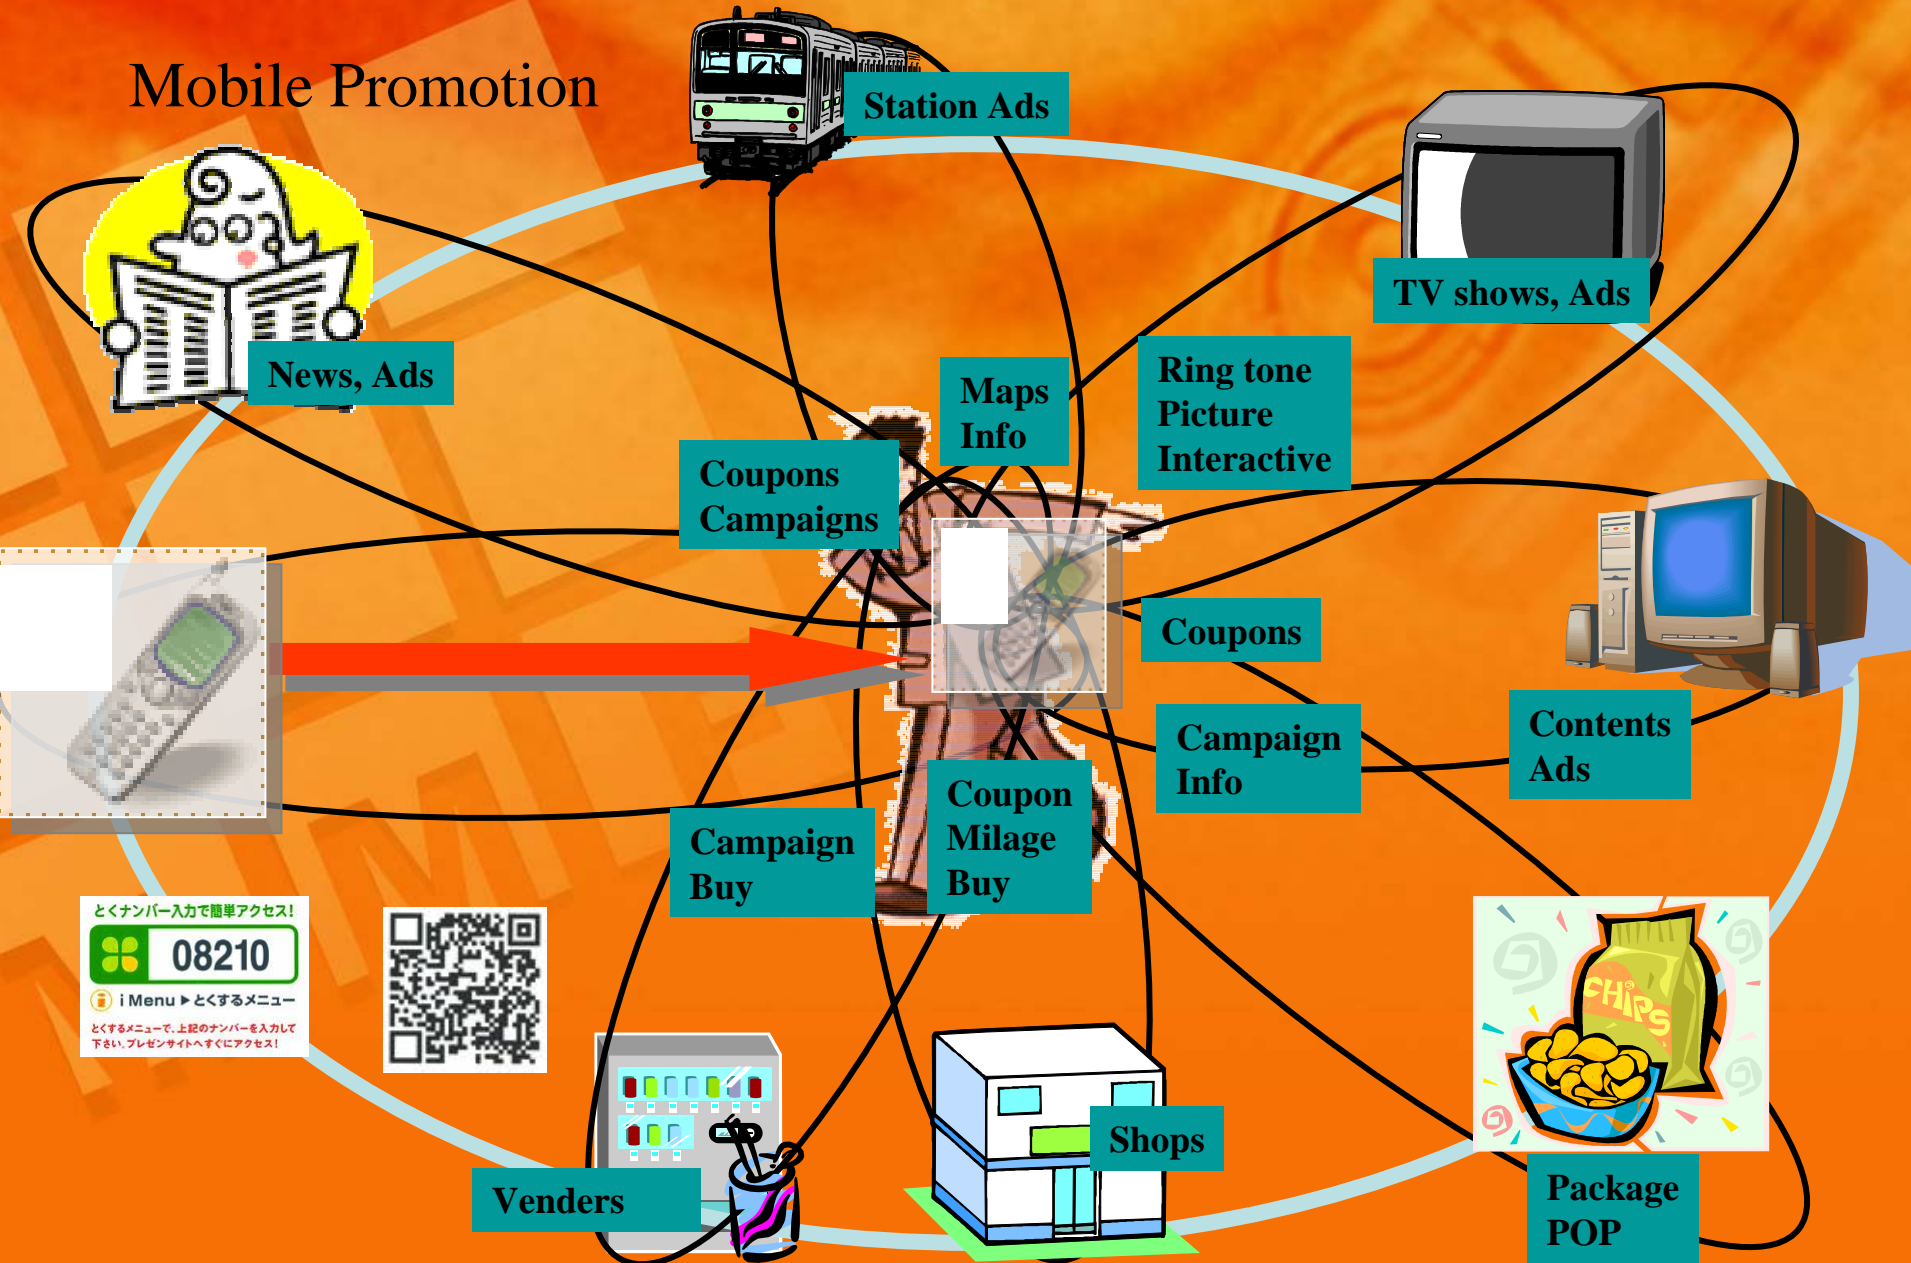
Mobile Promotion

Station Ads

TV shows, Ads

News, Ads

Maps
Info

Ring tone
Picture
Interactive

Coupons
Campaigns

Coupons

Contents
Ads

Campaign
Info

Coupon
Milage
Buy

Campaign
Buy

とくナンバー入力で簡単アクセス!
08210
i Menu ▸ とくするメニュー
とくするメニューで、上記のナンバーを入力して下さい。プレゼンサイトへすぐにアクセス!

CHIPS

Shops

Venders

Package
POP